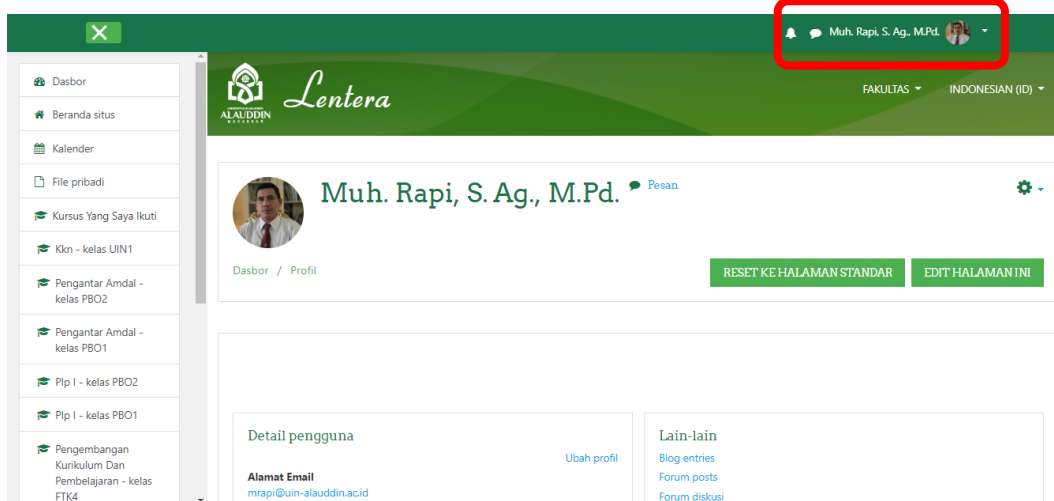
Muh. Rapi, S. Ag., M.Pd.

Dasbor
Beranda situs
Kalender
File pribadi
Kursus Yang Saya Ikuti
Kkn - kelas UIN1
Pengantar Amdal - kelas PBO2
Pengantar Amdal - kelas PBO1
Plp I - kelas PBO2
Plp I - kelas PBO1
Pengembangan Kurikulum Dan Pembelajaran - kelas FTK4

ALAUDDIN
Lentera

FAKULTAS
INDONESIAN (ID)

Muh. Rapi, S. Ag., M.Pd.
Pesan

Dasbor / Profil

RESET KE HALAMAN STANDAR
EDIT HALAMAN INI

Detail pengguna
Ubah profil
Alamat Email
mrapi@uin-alauddin.ac.id

Lain-lain
Blog entries
Forum posts
Forum diskusi